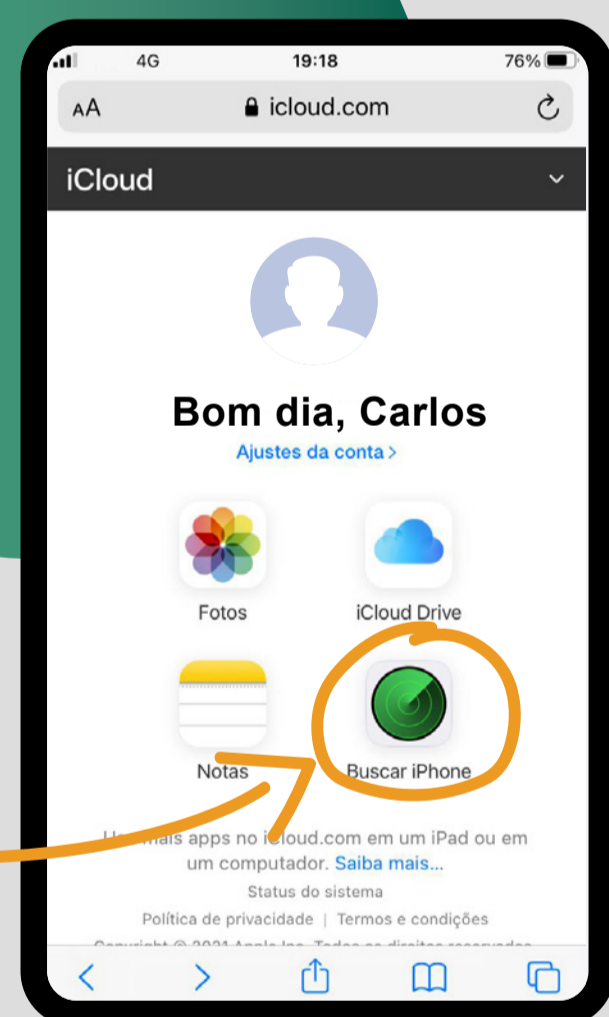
4G 19:18 76%

AA icloud.com

iCloud

Bom dia, Carlos

Ajustes da conta >

Fotos

iCloud Drive

Notas

Buscar iPhone

U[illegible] mais apps no iCloud.com em um iPad ou em um computador. Saiba mais...

Status do sistema

Política de privacidade | Termos e condições

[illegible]